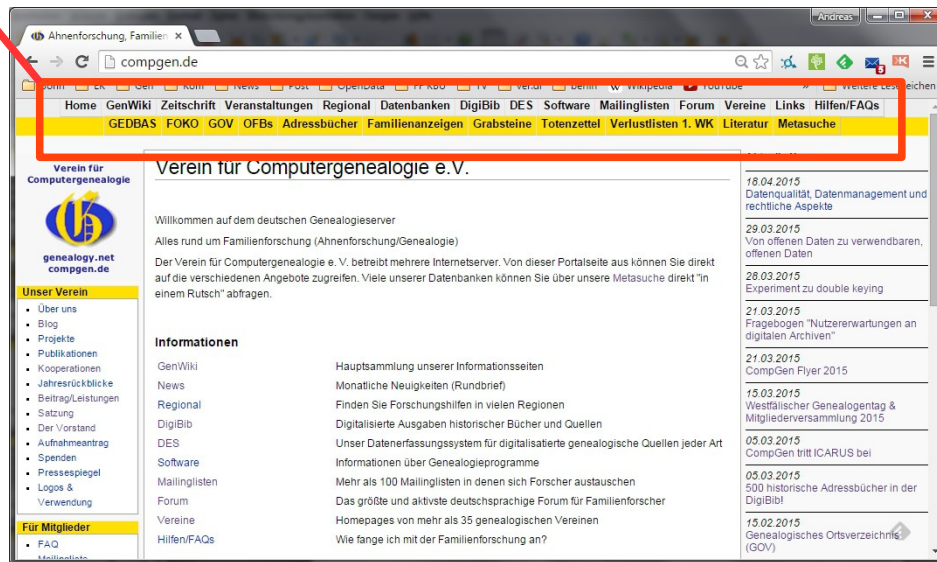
Ahnenforschung, Familien ×

Andreas

compgen.de

Home GenWiki Zeitschrift Veranstaltungen Regional Datenbanken DigiBib DES Software Mailinglisten Forum Vereine Links Hilfen/FAQs

GEDBAS FOKO GOV OFBs Adressbücher Familienanzeigen Grabsteine Totenzettel Verlustlisten 1. WK Literatur Metasuche

Verein für Computergenealogie

genealogy.net compgen.de

Unser Verein
- Über uns
- Blog
- Projekte
- Publikationen
- Kooperationen
- Jahresrückblicke
- Beitrag/Leistungen
- Satzung
- Der Vorstand
- Aufnahmeantrag
- Spenden
- Pressespiegel
- Logos & Verwendung

Für Mitglieder
- FAQ

Verein für Computergenealogie e.V.

Willkommen auf dem deutschen Genealogieserver

Alles rund um Familienforschung (Ahnenforschung/Genealogie)

Der Verein für Computergenealogie e. V. betreibt mehrere Internetserver. Von dieser Portalseite aus können Sie direkt auf die verschiedenen Angebote zugreifen. Viele unserer Datenbanken können Sie über unsere Metasuche direkt "in einem Rutsch" abfragen.

Informationen

| | |
|---|---|
| GenWiki | Hauptsammlung unserer Informationsseiten |
| News | Monatliche Neuigkeiten (Rundbrief) |
| Regional | Finden Sie Forschungshilfen in vielen Regionen |
| DigiBib | Digitalisierte Ausgaben historischer Bücher und Quellen |
| DES | Unser Datenerfassungssystem für digitalisatierte genealogische Quellen jeder Art |
| Software | Informationen über Genealogieprogramme |
| Mailinglisten | Mehr als 100 Mailinglisten in denen sich Forscher austauschen |
| Forum | Das größte und aktivste deutschsprachige Forum für Familienforscher |
| Vereine | Homepages von mehr als 35 genealogischen Vereinen |
| Hilfen/FAQs | Wie fange ich mit der Familienforschung an? |

18.04.2015
Datenqualität, Datenmanagement und rechtliche Aspekte

29.03.2015
Von offenen Daten zu verwendbaren, offenen Daten

28.03.2015
Experiment zu double keying

21.03.2015
Fragebogen "Nutzererwartungen an digitalen Archiven"

21.03.2015
CompGen Flyer 2015

15.03.2015
Westfälischer Genealogentag & Mitgliederversammlung 2015

05.03.2015
CompGen tritt ICARUS bei

05.03.2015
500 historische Adressbücher in der DigiBib!

15.02.2015
Genealogisches Ortsverzeichnis (GOV)